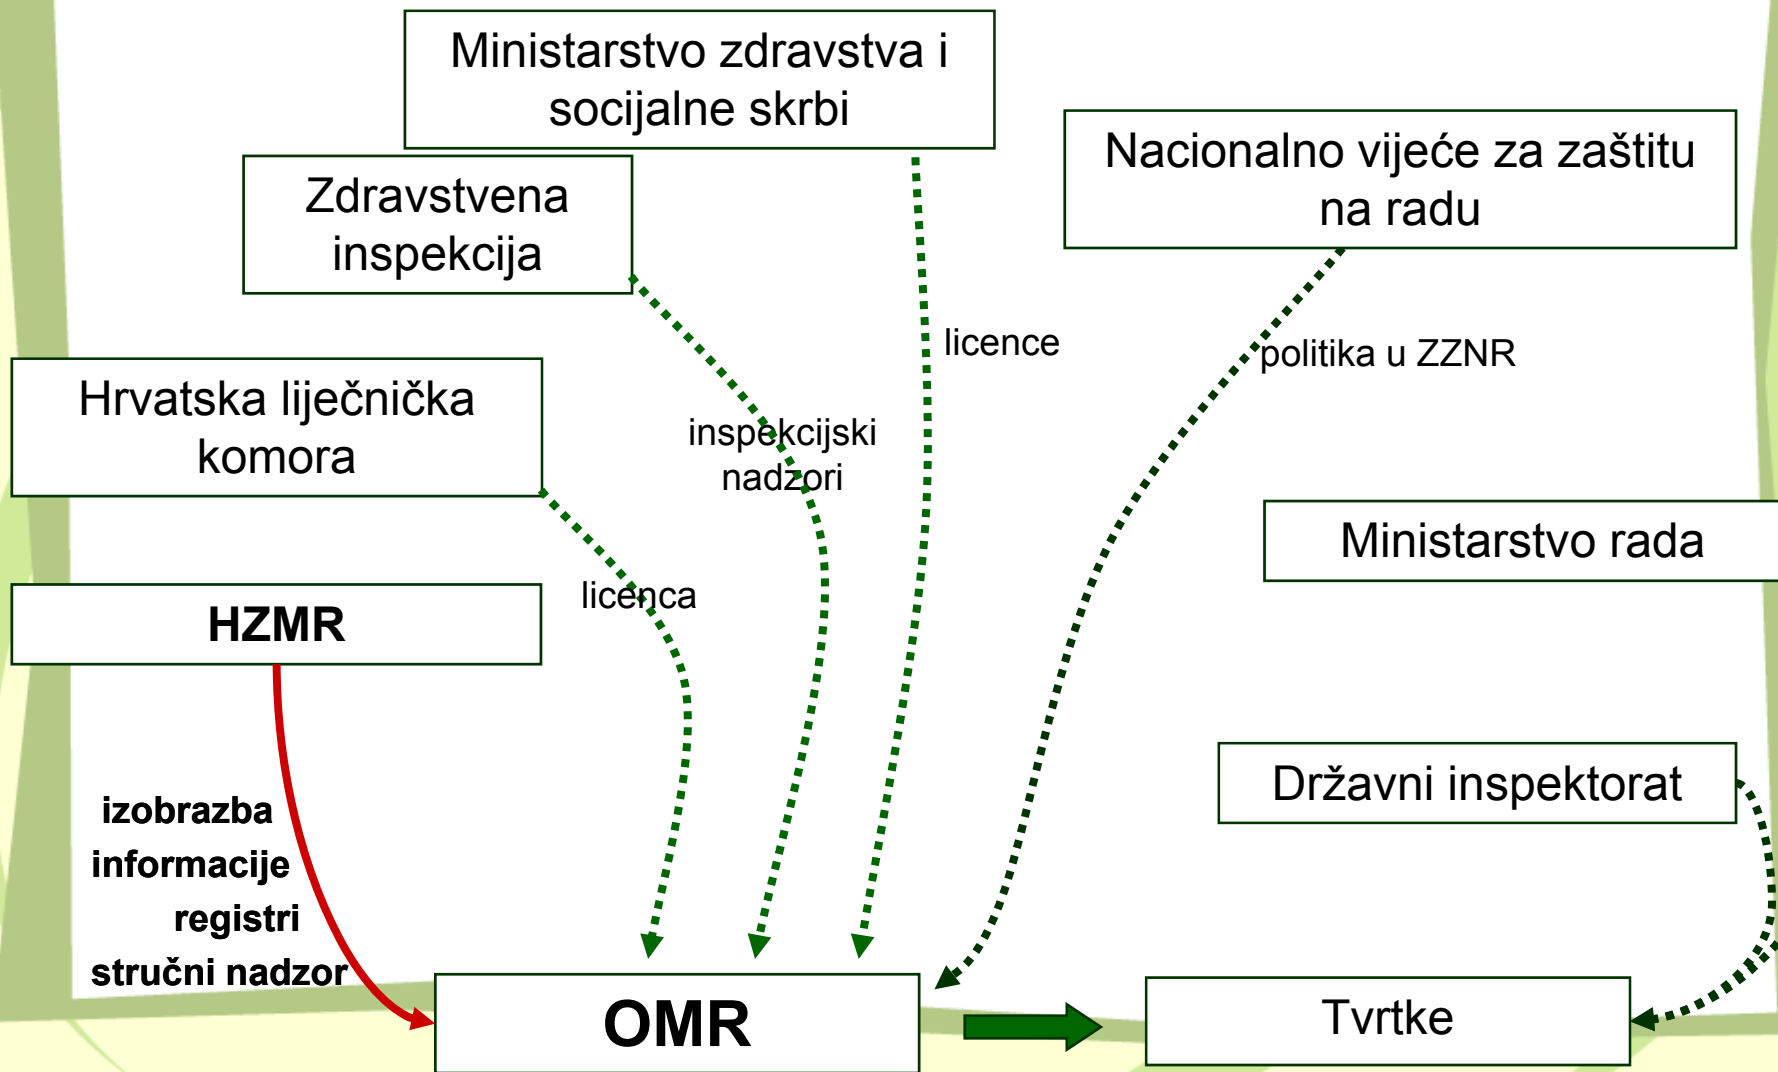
Ministarstvo zdravstva i socijalne skrbi

Zdravstvena inspekcija

Nacionalno vijeće za zaštitu na radu

Hrvatska liječnička komora

licence

politika u ZZNR

inspekcijski nadzori

Ministarstvo rada

HZMR

licenca

Državni inspektorat

izobrazba
informacije
registri
stručni nadzor

OMR

Tvrtke